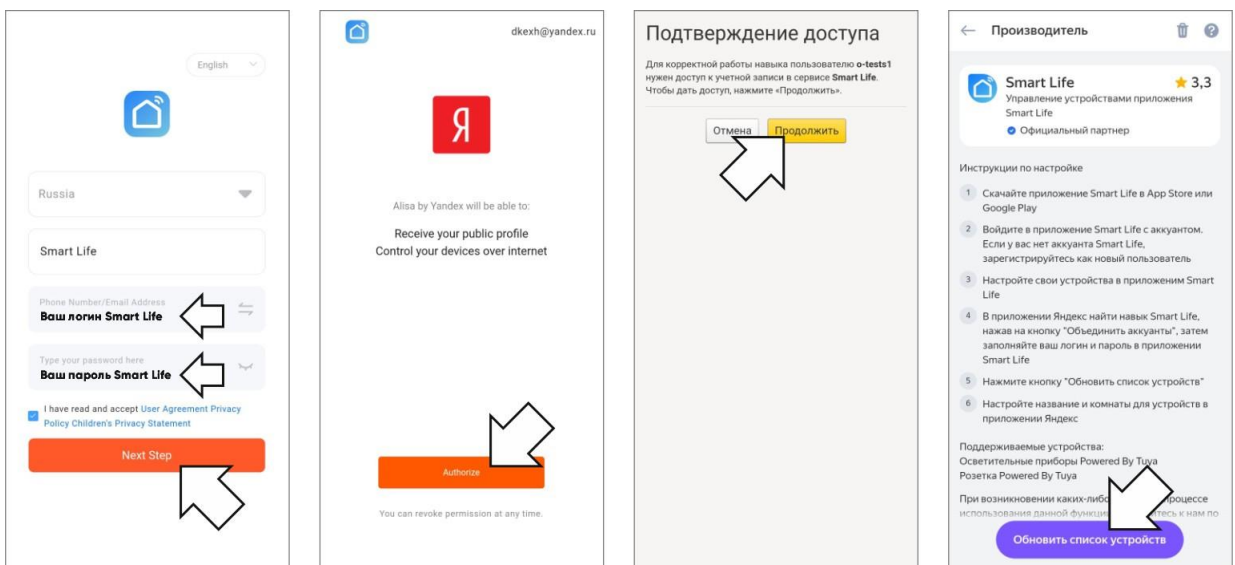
English

Russia

Smart Life

Phone Number/Email Address
Ваш логин Smart Life

Type your password here
Ваш пароль Smart Life

I have read and accept User Agreement Privacy Policy Children's Privacy Statement

Next Step

dkexh@yandex.ru

Я

Alisa by Yandex will be able to:

Receive your public profile
Control your devices over internet

Authorize

You can revoke permission at any time.

Подтверждение доступа

Для корректной работы навыка пользователю o-tests1 нужен доступ к учетной записи в сервисе Smart Life. Чтобы дать доступ, нажмите «Продолжить».

Отмена Продолжить

← Производитель

Smart Life ★ 3,3
Управление устройствами приложения Smart Life
Официальный партнер

Инструкции по настройке

1 Скачайте приложение Smart Life в App Store или Google Play

2 Войдите в приложение Smart Life с аккаунтом. Если у вас нет аккаунта Smart Life, зарегистрируйтесь как новый пользователь

3 Настройте свои устройства в приложении Smart Life

4 В приложении Яндекс найти навык Smart Life, нажав на кнопку "Объединить аккаунты", затем заполняйте ваш логин и пароль в приложении Smart Life

5 Нажмите кнопку "Обновить список устройств"

6 Настройте название и комнаты для устройств в приложении Яндекс

Поддерживаемые устройства:
Осветительные приборы Powered By Tuya
Розетка Powered By Tuya

При возникновении каких-либо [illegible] процессе использования данной функции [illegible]тесь к нам по

Обновить список устройств